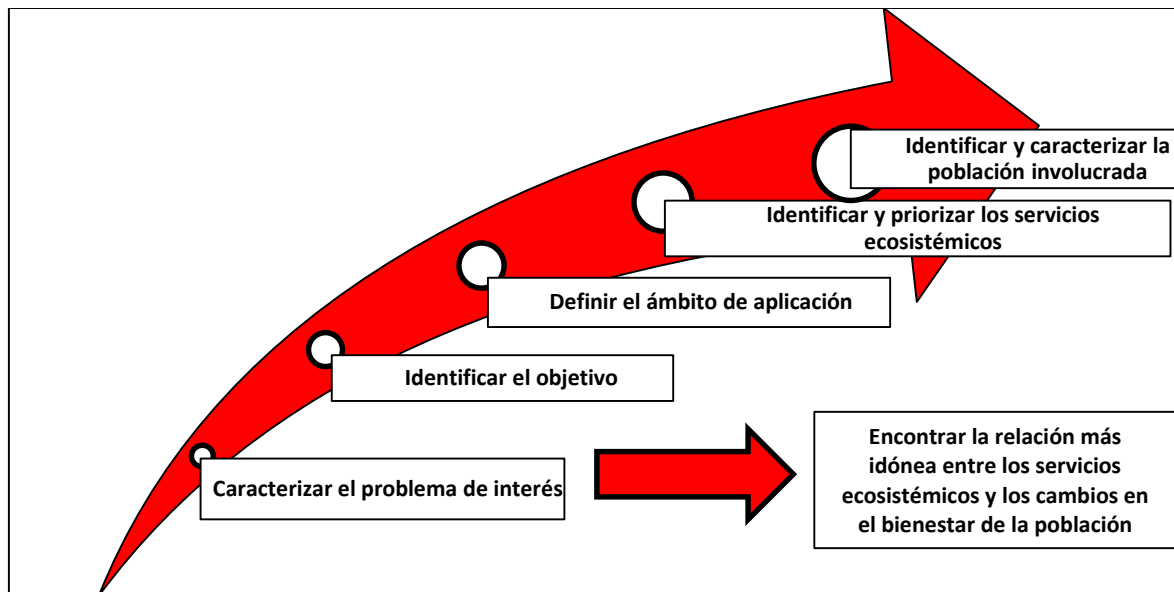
Caracterizar el problema de interés

Identificar el objetivo

Definir el ámbito de aplicación

Identificar y priorizar los servicios ecosistémicos

Identificar y caracterizar la población involucrada

Encontrar la relación más idónea entre los servicios ecosistémicos y los cambios en el bienestar de la población